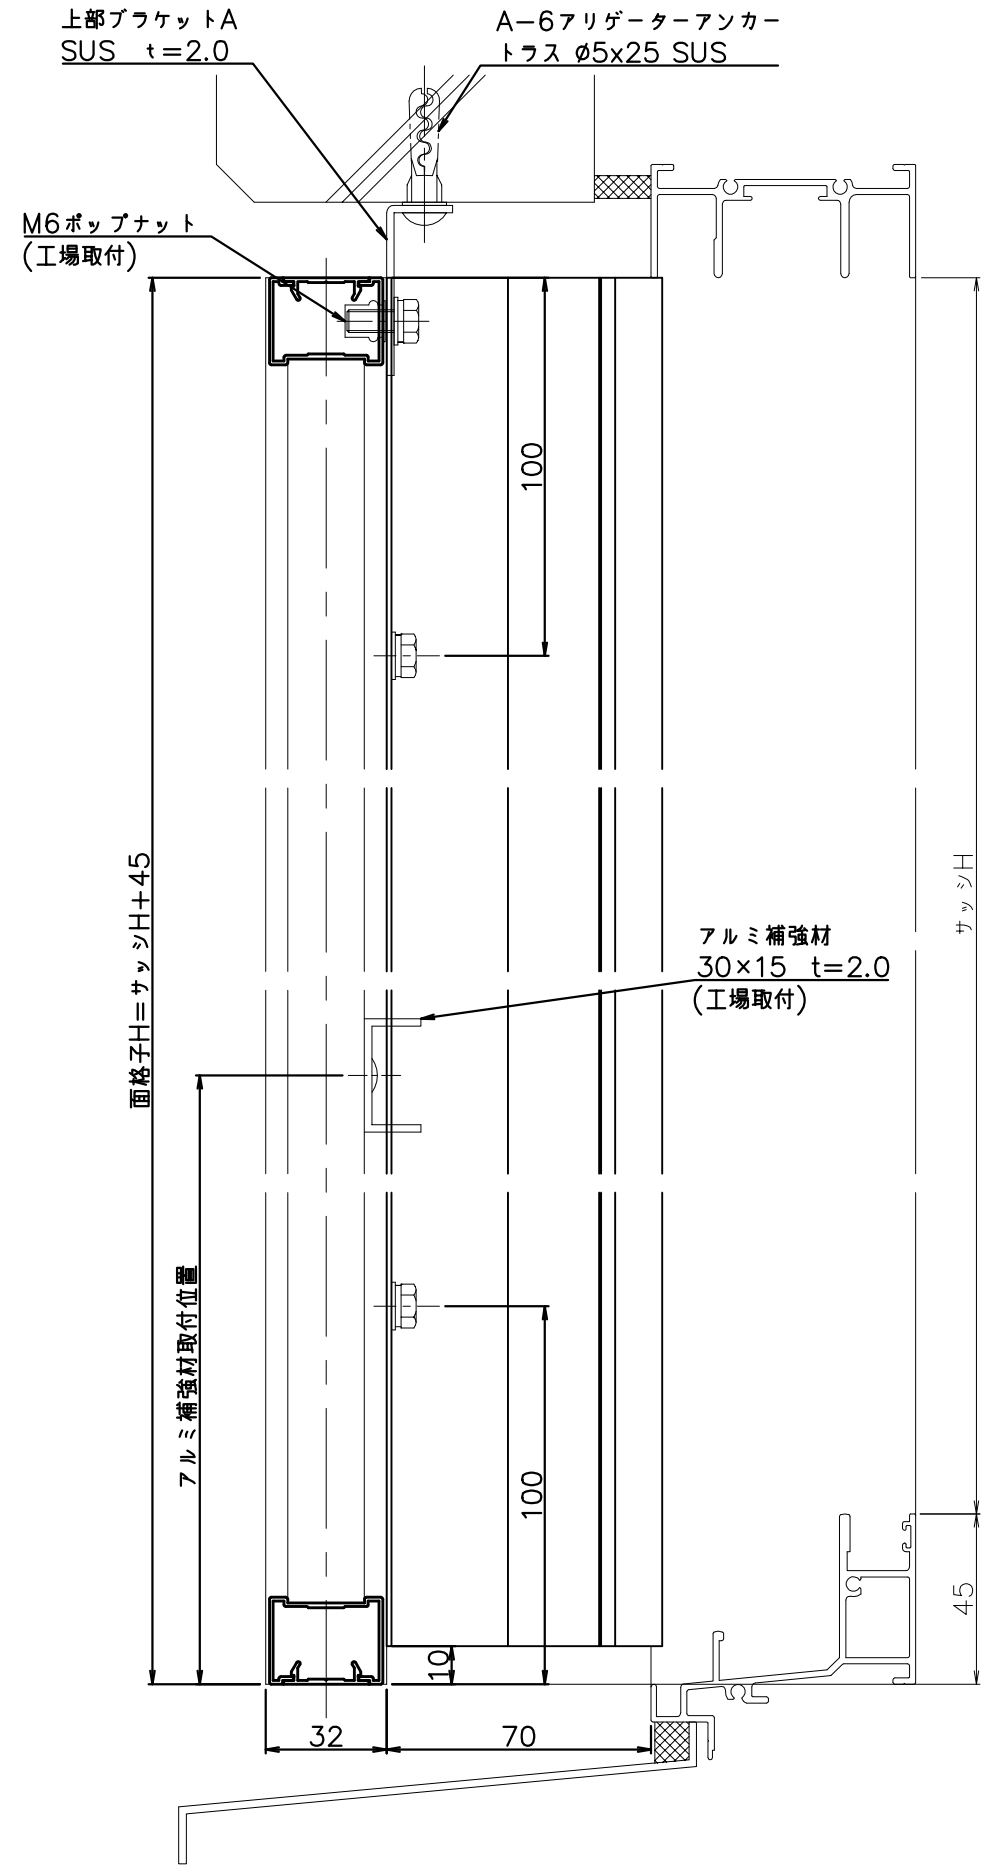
上部ブラケットA
SUS t=2.0

A−6アリゲーターアンカー
トラス ø5x25 SUS

M6ポップナット
(工場取付)

100

面格子H=サッシH+45

サッシH

アルミ補強材
30×15 t=2.0
(工場取付)

アルミ補強材取付位置

100

45

10

32

70